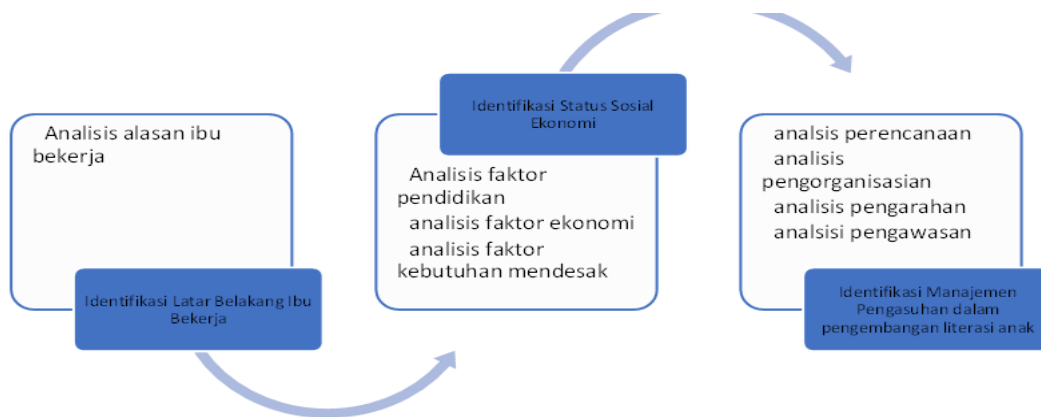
Analisis alasan ibu bekerja

Identifikasi Latar Belakang Ibu Bekerja

Identifikasi Status Sosial Ekonomi

Analisis faktor pendidikan
analisis faktor ekonomi
analisis faktor kebutuhan mendesak

analsis perencanaan
analisis pengorganisasian
analisis pengarahan
analsisi pengawasan

Identifikasi Manajemen Pengasuhan dalam pengembangan literasi anak